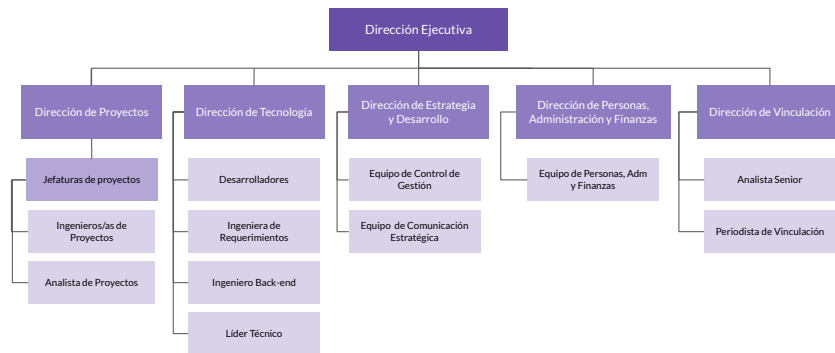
Dirección Ejecutiva

Dirección de Proyectos

Jefaturas de proyectos

Ingenieros/as de Proyectos

Analista de Proyectos

Dirección de Tecnología

Desarrolladores

Ingeniera de Requerimientos

Ingeniero Back-end

Líder Técnico

Dirección de Estrategia y Desarrollo

Equipo de Control de Gestión

Equipo de Comunicación Estratégica

Dirección de Personas, Administración y Finanzas

Equipo de Personas, Adm y Finanzas

Dirección de Vinculación

Analista Senior

Periodista de Vinculación